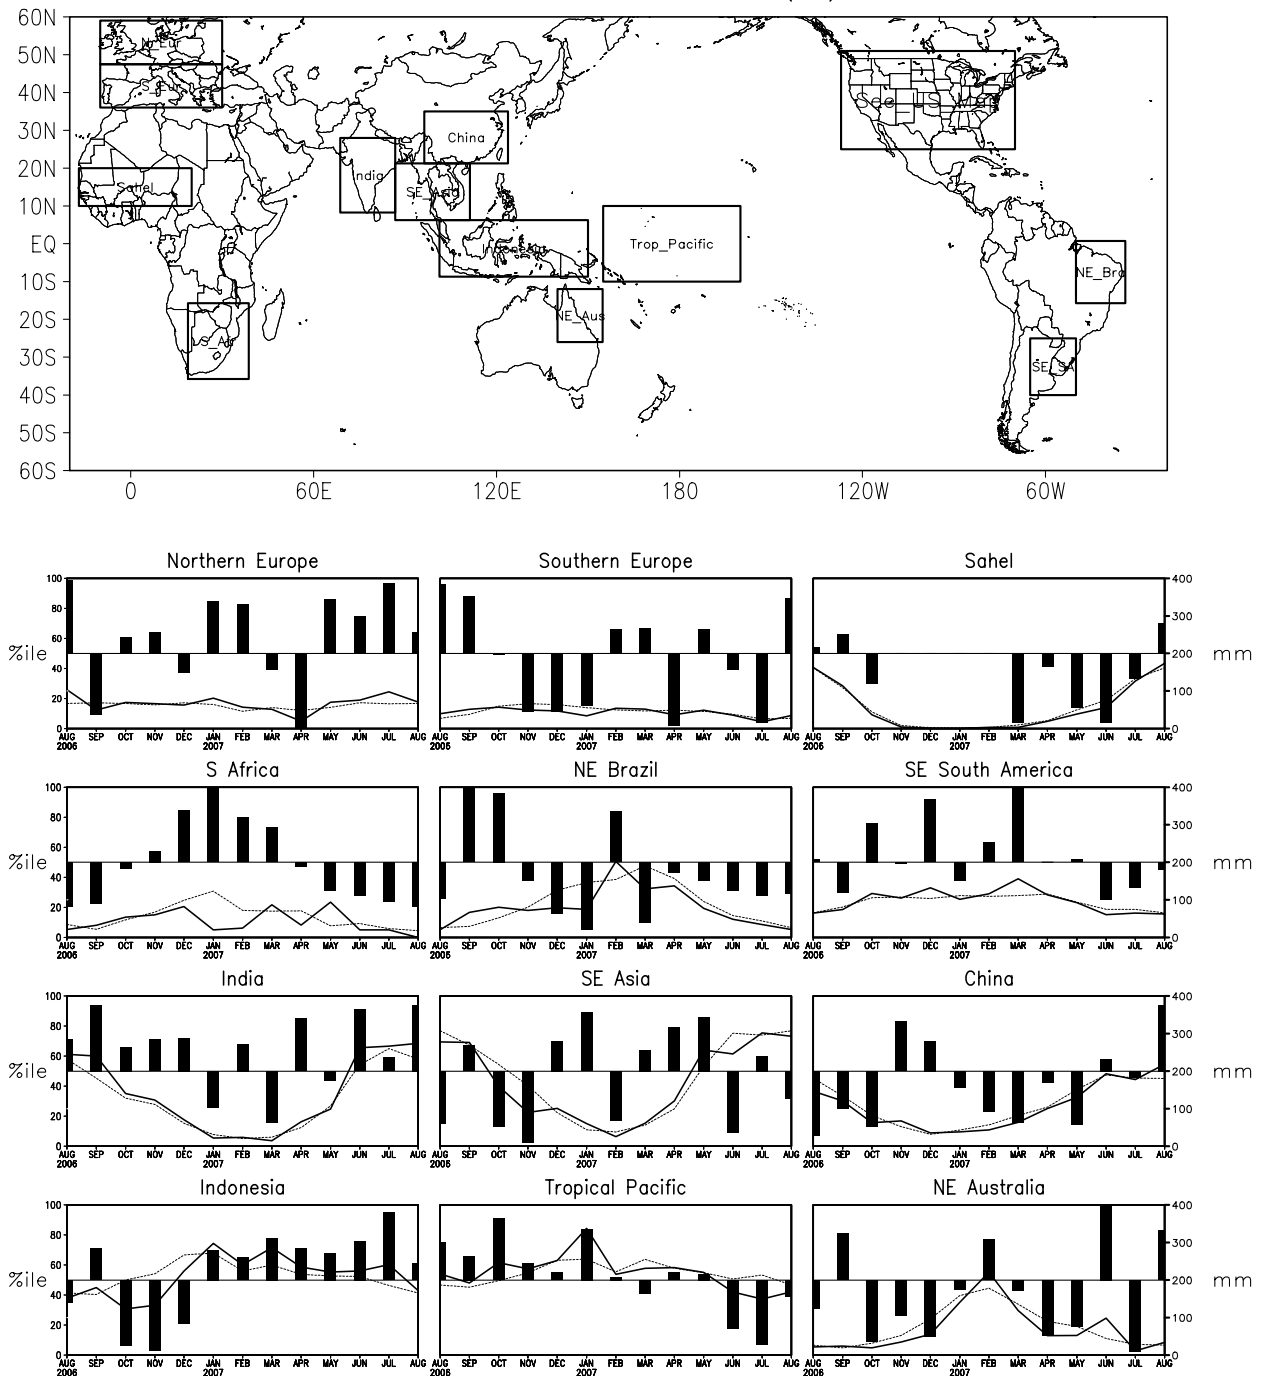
60N
50N
40N
30N
20N
10N
EQ
10S
20S
30S
40S
50S
60S
0
60E
120E
180
120W
60W

N_Eur
S_Eur
Sahel
S_Afr
India
China
SE_Asia
IndoAus
Trop_Pacific
NE_Aus
See US Map
NE_Bra
SE_SA

Northern Europe
Southern Europe
Sahel
S Africa
NE Brazil
SE South America
India
SE Asia
China
Indonesia
Tropical Pacific
NE Australia

%ile
mm

0
20
40
60
80
100

0
100
200
300
400

AUG 2006
SEP
OCT
NOV
DEC
JAN 2007
FEB
MAR
APR
MAY
JUN
JUL
AUG